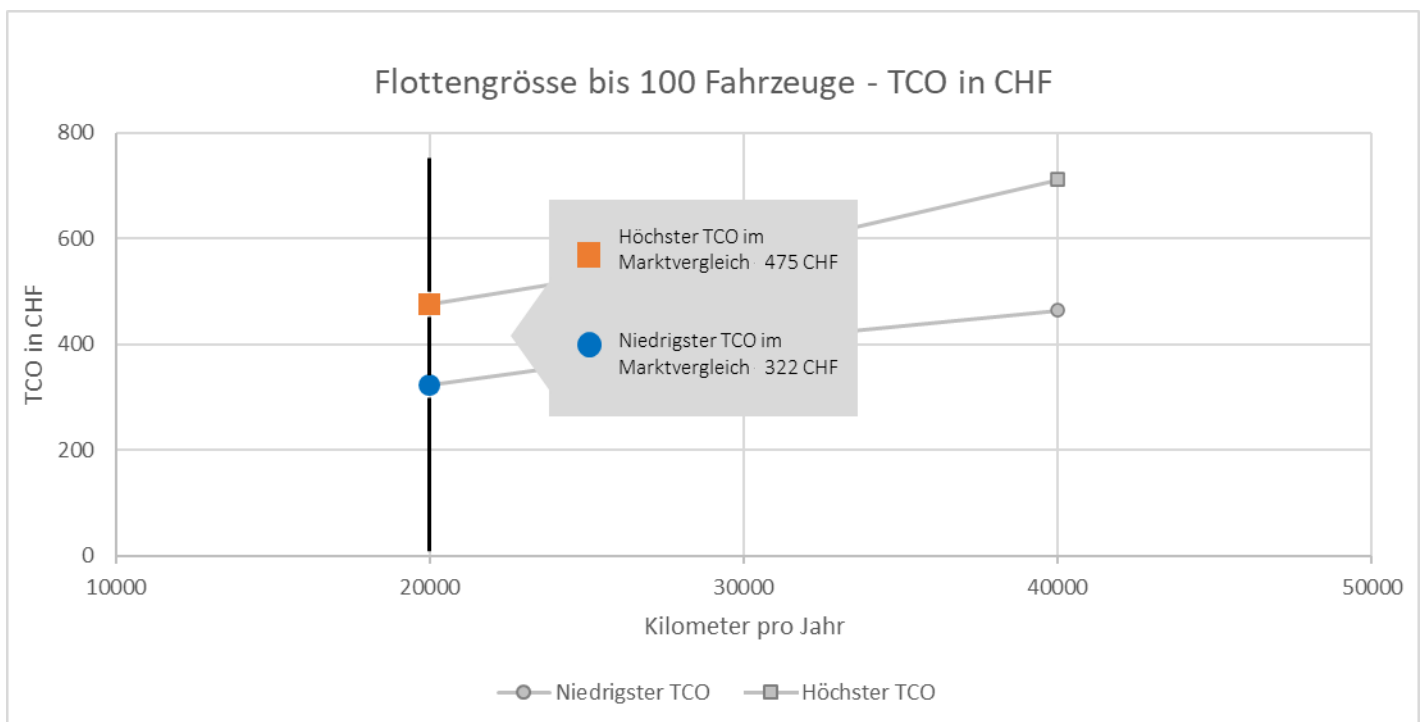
Flottengrösse bis 100 Fahrzeuge - TCO in CHF

TCO in CHF

800
600
400
200
0

10000
20000
30000
40000
50000

Kilometer pro Jahr

Höchster TCO im Marktvergleich 475 CHF

Niedrigster TCO im Marktvergleich 322 CHF

Niedrigster TCO
Höchster TCO